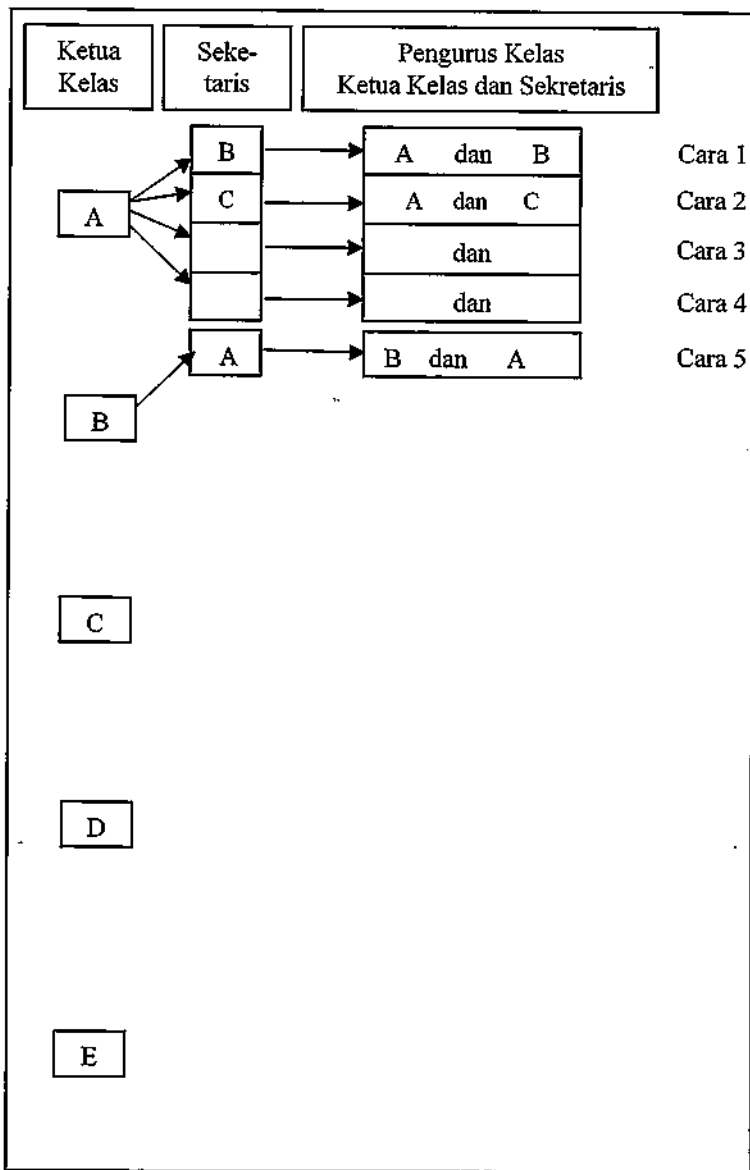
| Ketua Kelas | Sekretaris | Pengurus Kelas Ketua Kelas dan Sekretaris | |
|---|---|---|---|
| A | B | A dan B | Cara 1 |
| | C | A dan C | Cara 2 |
| | | dan | Cara 3 |
| | | dan | Cara 4 |
| B | A | B dan A | Cara 5 |
| C | | | |
| D | | | |
| E | | | |